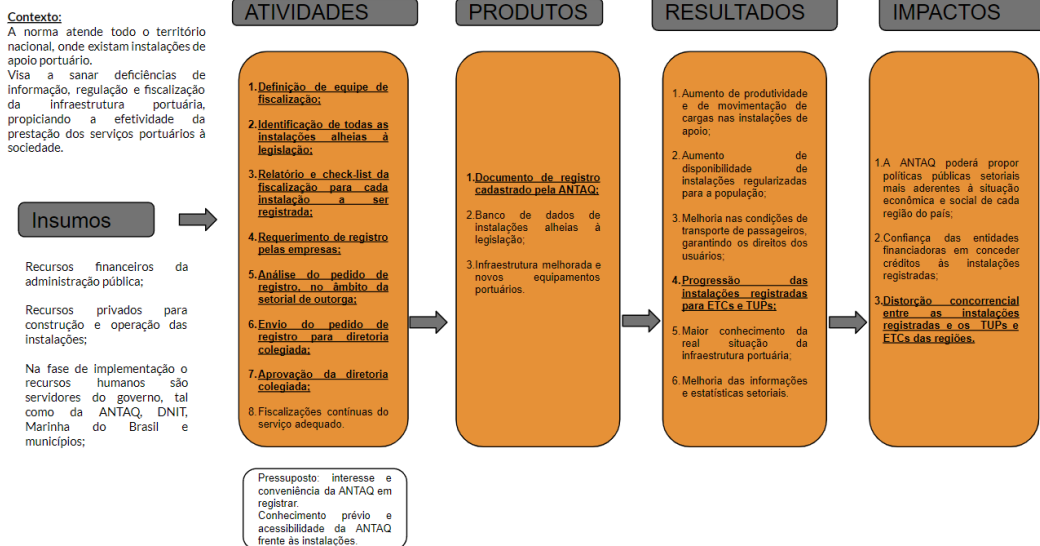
Contexto:
A norma atende todo o território nacional, onde existam instalações de apoio portuário.
Visa a sanar deficiências de informação, regulação e fiscalização da infraestrutura portuária, propiciando a efetividade da prestação dos serviços portuários à sociedade.

Insumos

Recursos financeiros da administração pública;

Recursos privados para construção e operação das instalações;

Na fase de implementação o recursos humanos são servidores do governo, tal como da ANTAQ, DNIT, Marinha do Brasil e municípios;

ATIVIDADES

1. Definição de equipe de fiscalização;
2. Identificação de todas as instalações alheias à legislação;
3. Relatório e check-list da fiscalização para cada instalação a ser registrada;
4. Requerimento de registro pelas empresas;
5. Análise do pedido de registro, no âmbito da setorial de outorga;
6. Envio do pedido de registro para diretoria colegiada;
7. Aprovação da diretoria colegiada;
8. Fiscalizações contínuas do serviço adequado.

Pressuposto: interesse e conveniência da ANTAQ em registrar.
Conhecimento prévio e acessibilidade da ANTAQ frente às instalações.

PRODUTOS

1. Documento de registro cadastrado pela ANTAQ;
2. Banco de dados de instalações alheias à legislação;
3. Infraestrutura melhorada e novos equipamentos portuários.

RESULTADOS

1. Aumento de produtividade e de movimentação de cargas nas instalações de apoio;
2. Aumento de disponibilidade de instalações regularizadas para a população;
3. Melhoria nas condições de transporte de passageiros, garantindo os direitos dos usuários;
4. Progressão das instalações registradas para ETCs e TUPs;
5. Maior conhecimento da real situação da infraestrutura portuária;
6. Melhoria das informações e estatísticas setoriais.

IMPACTOS

1. A ANTAQ poderá propor políticas públicas setoriais mais aderentes à situação econômica e social de cada região do país;
2. Confiança das entidades financiadoras em conceder créditos às instalações registradas;
3. Distorção concorrencial entre as instalações registradas e os TUPs e ETCs das regiões.